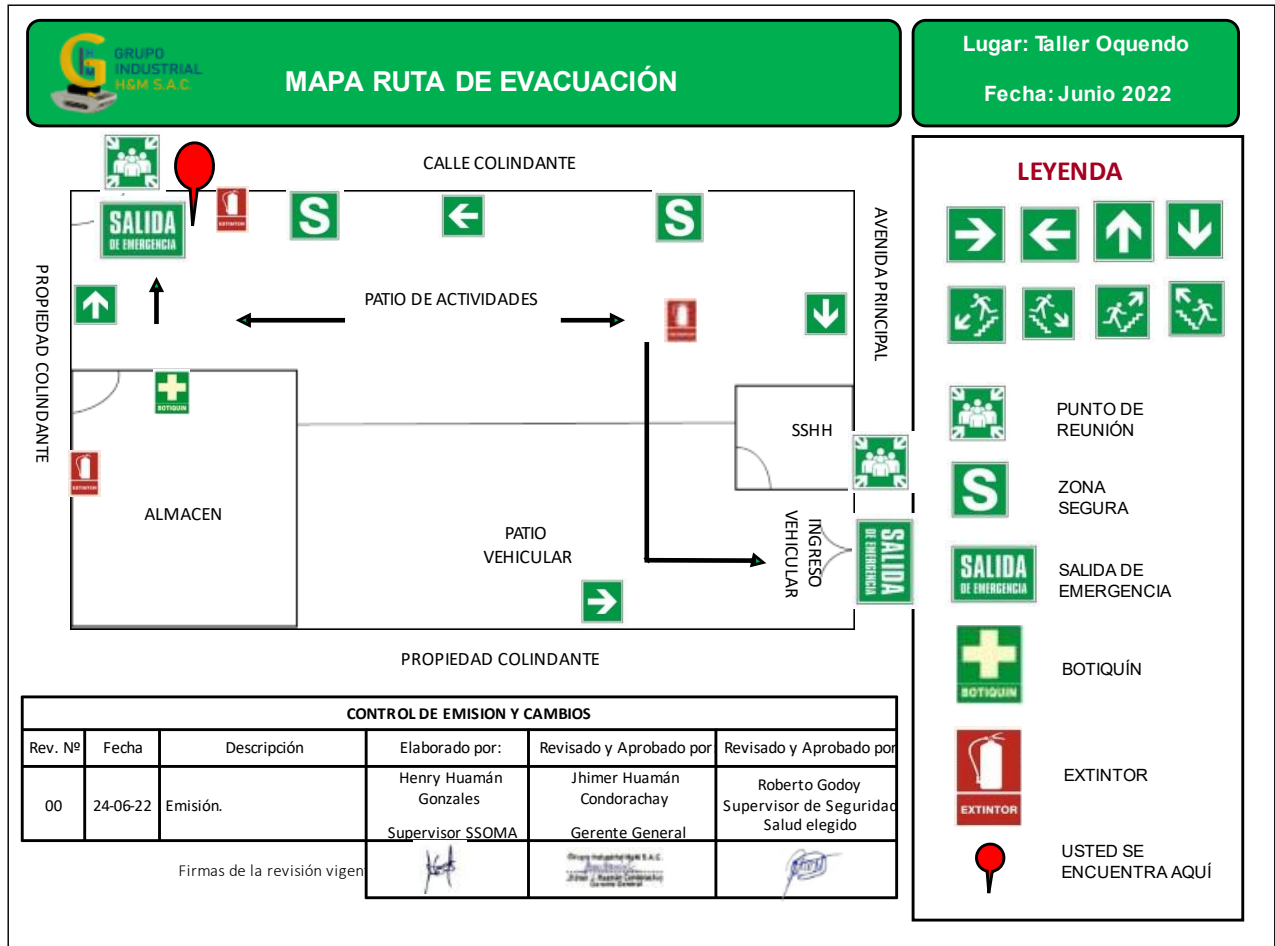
GRUPO INDUSTRIAL H&M S.A.C.

MAPA RUTA DE EVACUACIÓN

Lugar: Taller Oquendo

Fecha: Junio 2022

CALLE COLINDANTE

SALIDA DE EMERGENCIA

EXTINTOR

S

S

PROPIEDAD COLINDANTE

AVENIDA PRINCIPAL

PATIO DE ACTIVIDADES

BOTIQUIN

EXTINTOR

ALMACEN

SSHH

PATIO VEHICULAR

INGRESO VEHICULAR

SALIDA DE EMERGENCIA

PROPIEDAD COLINDANTE

LEYENDA

PUNTO DE REUNIÓN

S

ZONA SEGURA

SALIDA DE EMERGENCIA

SALIDA DE EMERGENCIA

BOTIQUIN

BOTIQUÍN

EXTINTOR

EXTINTOR

USTED SE ENCUENTRA AQUÍ

| CONTROL DE EMISION Y CAMBIOS | | | | | |
|---|---|---|---|---|---|
| Rev. Nº | Fecha | Descripción | Elaborado por: | Revisado y Aprobado por | Revisado y Aprobado por |
| 00 | 24-06-22 | Emisión. | Henry Huamán Gonzales Supervisor SSOMA | Jhimer Huamán Condorachay Gerente General | Roberto Godoy Supervisor de Seguridad Salud elegido |
| | | Firmas de la revisión vigen | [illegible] | Grupo Industrial H&M S.A.C. Jhimer J. Huamán Condorachay Gerente General | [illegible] |